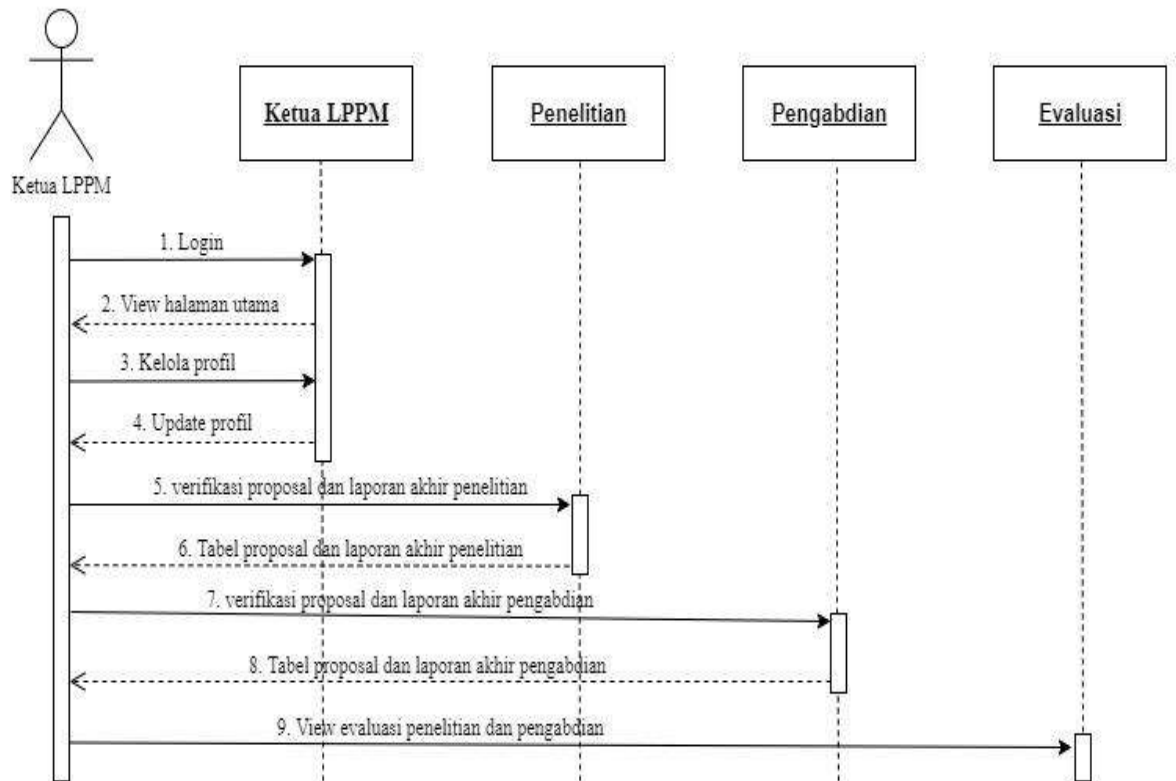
Ketua LPPM

Ketua LPPM

Penelitian

Pengabdian

Evaluasi

1. Login

2. View halaman utama

3. Kelola profil

4. Update profil

5. verifikasi proposal dan laporan akhir penelitian

6. Tabel proposal dan laporan akhir penelitian

7. verifikasi proposal dan laporan akhir pengabdian

8. Tabel proposal dan laporan akhir pengabdian

9. View evaluasi penelitian dan pengabdian